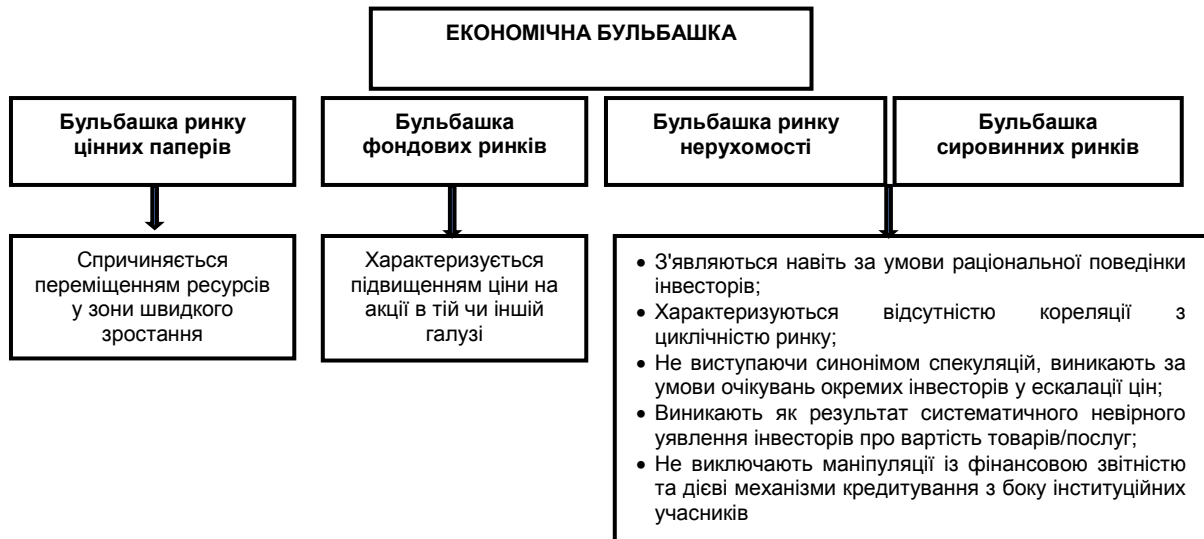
ЕКОНОМІЧНА БУЛЬБАШКА

Бульбашка ринку цінних паперів

Бульбашка фондових ринків

Бульбашка ринку нерухомості

Бульбашка сировинних ринків

Спричиняється переміщенням ресурсів у зони швидкого зростання

Характеризується підвищенням ціни на акції в тій чи іншій галузі

• З'являються навіть за умови раціональної поведінки інвесторів;
• Характеризуються відсутністю кореляції з циклічністю ринку;
• Не виступаючи синонімом спекуляцій, виникають за умови очікувань окремих інвесторів у ескалації цін;
• Виникають як результат систематичного невірного уявлення інвесторів про вартість товарів/послуг;
• Не виключають маніпуляції із фінансовою звітністю та дієві механізми кредитування з боку інституційних учасників